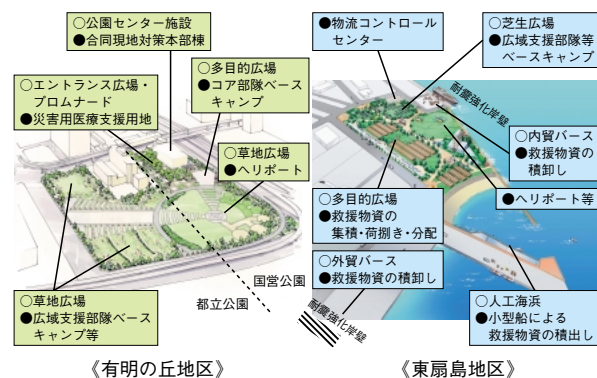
○公園センター施設
●合同現地対策本部棟

○エントランス広場・プロムナード
●災害用医療支援用地

○多目的広場
●コア部隊ベースキャンプ

○草地広場
●ヘリポート

○草地広場
●広域支援部隊ベースキャンプ等

国営公園

都立公園

《有明の丘地区》

●物流コントロールセンター

○芝生広場
●広域支援部隊等ベースキャンプ

耐震強化岸壁

○内貿バース
●救援物資の積卸し

●ヘリポート等

○多目的広場
●救援物資の集積・荷捌き・分配

○外貿バース
●救援物資の積卸し

耐震強化岸壁

○人工海浜
●小型船による救援物資の積出し

《東扇島地区》